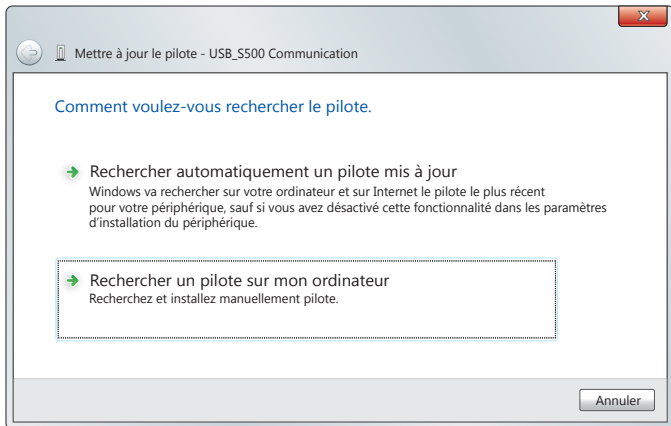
Mettre à jour le pilote - USB_S500 Communication

Comment voulez-vous rechercher le pilote.

Rechercher automatiquement un pilote mis à jour
Windows va rechercher sur votre ordinateur et sur Internet le pilote le plus récent pour votre périphérique, sauf si vous avez désactivé cette fonctionnalité dans les paramètres d'installation du périphérique.

Rechercher un pilote sur mon ordinateur
Recherchez et installez manuellement pilote.

Annuler